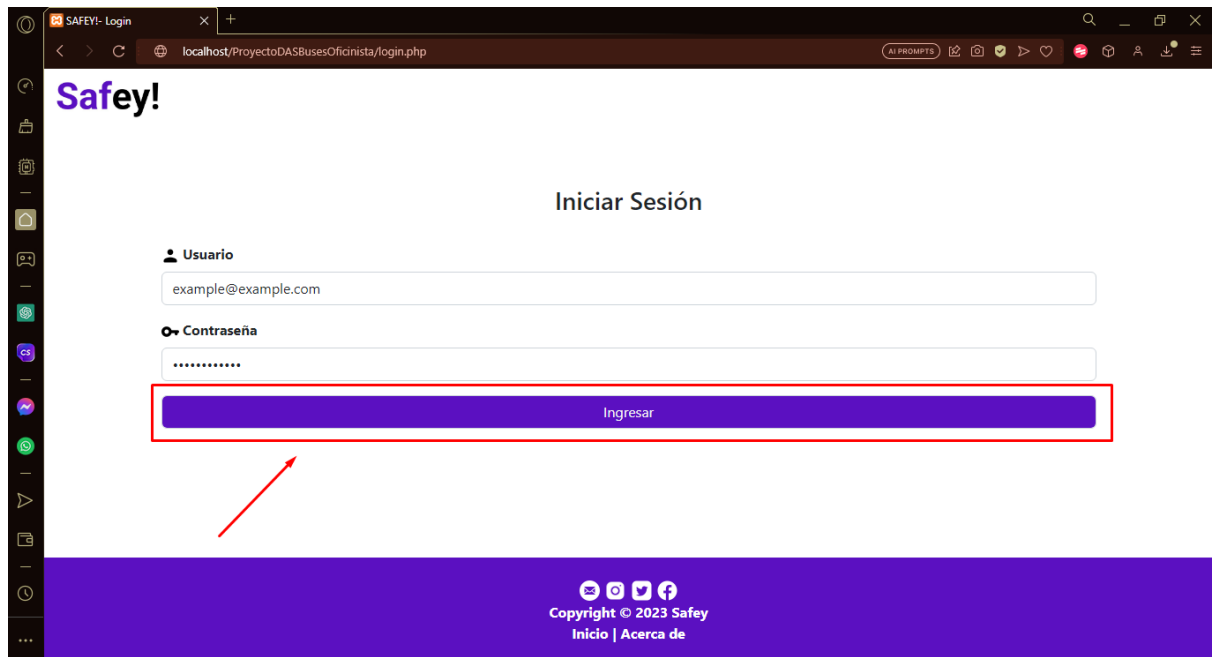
SAFEY!- Login

localhost/ProyectoDASBusesOficinista/login.php

AI PROMPTS

Safey!

Iniciar Sesión

Usuario

example@example.com

Contraseña

••••••••••••

Ingresar

Copyright © 2023 Safey

Inicio | Acerca de